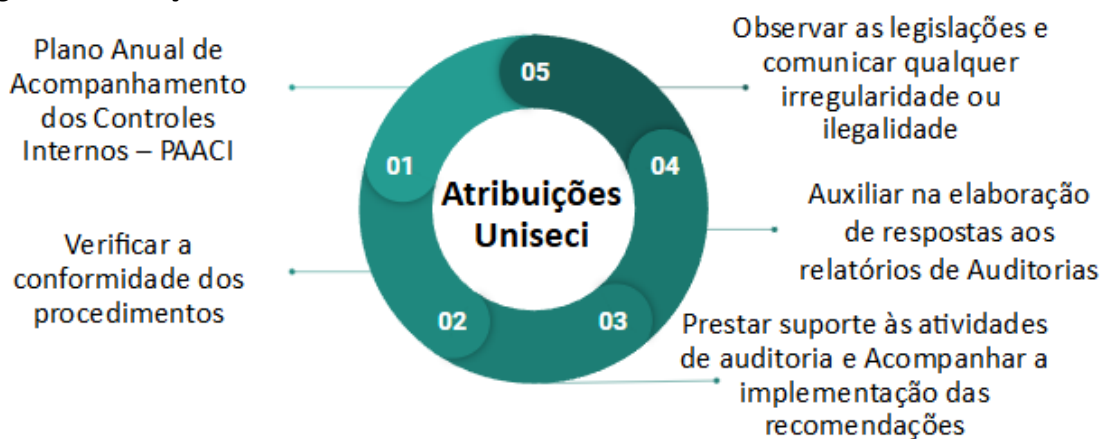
Atribuições Uniseci

01
Plano Anual de Acompanhamento dos Controles Internos – PAACI

02
Verificar a conformidade dos procedimentos

03
Prestar suporte às atividades de auditoria e Acompanhar a implementação das recomendações

04
Auxiliar na elaboração de respostas aos relatórios de Auditorias

05
Observar as legislações e comunicar qualquer irregularidade ou ilegalidade